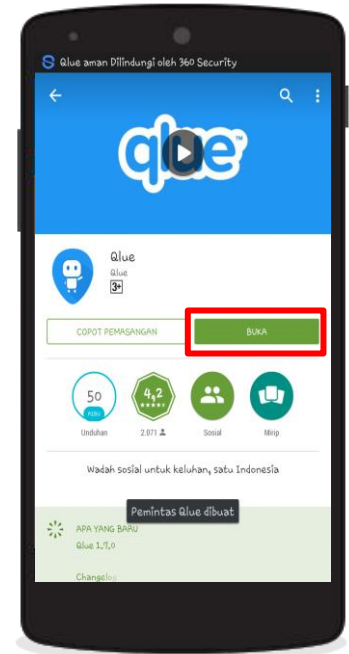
Qlue aman Dilindungi oleh 360 Security

qlue™

Qlue
Qlue
3+

COPOT PEMASANGAN

BUKA

50
RIBU
Unduhan

4,2
★★★★★
2.071

Sosial

Mirip

Wadah sosial untuk keluhan, satu Indonesia

Pemintas Qlue dibuat

APA YANG BARU
Qlue 1.7.0

Changelog